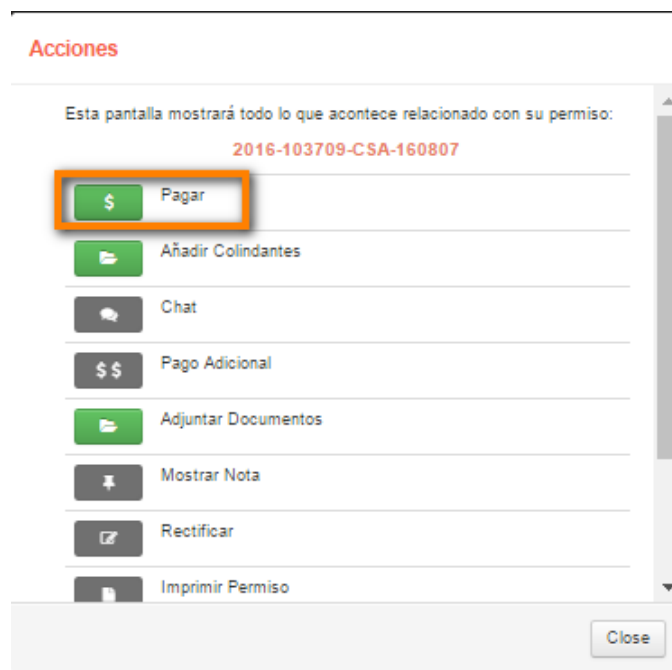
Acciones

Esta pantalla mostrará todo lo que acontece relacionado con su permiso:

2016-103709-CSA-160807

$ Pagar

Añadir Colindantes

Chat

$ $ Pago Adicional

Adjuntar Documentos

Mostrar Nota

Rectificar

Imprimir Permiso

Close